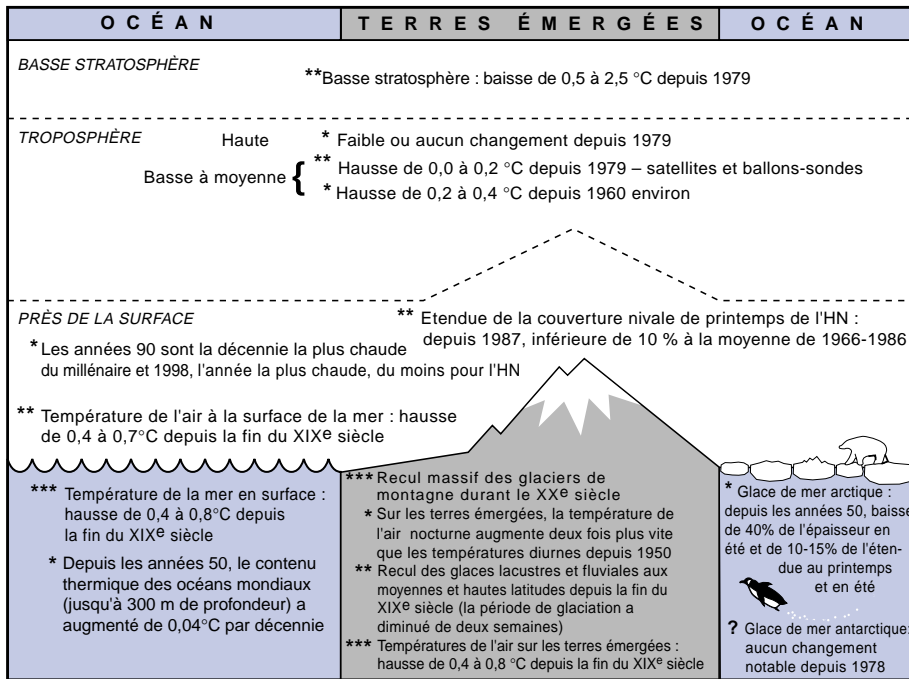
| OCÉAN | TERRES ÉMERGÉES | OCÉAN |
|---|---|---|

BASSE STRATOSPHÈRE

**Basse stratosphère : baisse de 0,5 à 2,5 °C depuis 1979

TROPOSPHÈRE

Haute * Faible ou aucun changement depuis 1979

Basse à moyenne { ** Hausse de 0,0 à 0,2 °C depuis 1979 – satellites et ballons-sondes
* Hausse de 0,2 à 0,4 °C depuis 1960 environ

PRÈS DE LA SURFACE

** Etendue de la couverture nivale de printemps de l'HN : depuis 1987, inférieure de 10 % à la moyenne de 1966-1986

*Les années 90 sont la décennie la plus chaude du millénaire et 1998, l'année la plus chaude, du moins pour l'HN

** Température de l'air à la surface de la mer : hausse de 0,4 à 0,7°C depuis la fin du XIXe siècle

*** Température de la mer en surface : hausse de 0,4 à 0,8°C depuis la fin du XIXe siècle

* Depuis les années 50, le contenu thermique des océans mondiaux (jusqu'à 300 m de profondeur) a augmenté de 0,04°C par décennie

*** Recul massif des glaciers de montagne durant le XXe siècle

* Sur les terres émergées, la température de l'air nocturne augmente deux fois plus vite que les températures diurnes depuis 1950

** Recul des glaces lacustres et fluviales aux moyennes et hautes latitudes depuis la fin du XIXe siècle (la période de glaciation a diminué de deux semaines)

*** Températures de l'air sur les terres émergées : hausse de 0,4 à 0,8 °C depuis la fin du XIXe siècle

* Glace de mer arctique : depuis les années 50, baisse de 40% de l'épaisseur en été et de 10-15% de l'étendue au printemps et en été

? Glace de mer antarctique: aucun changement notable depuis 1978